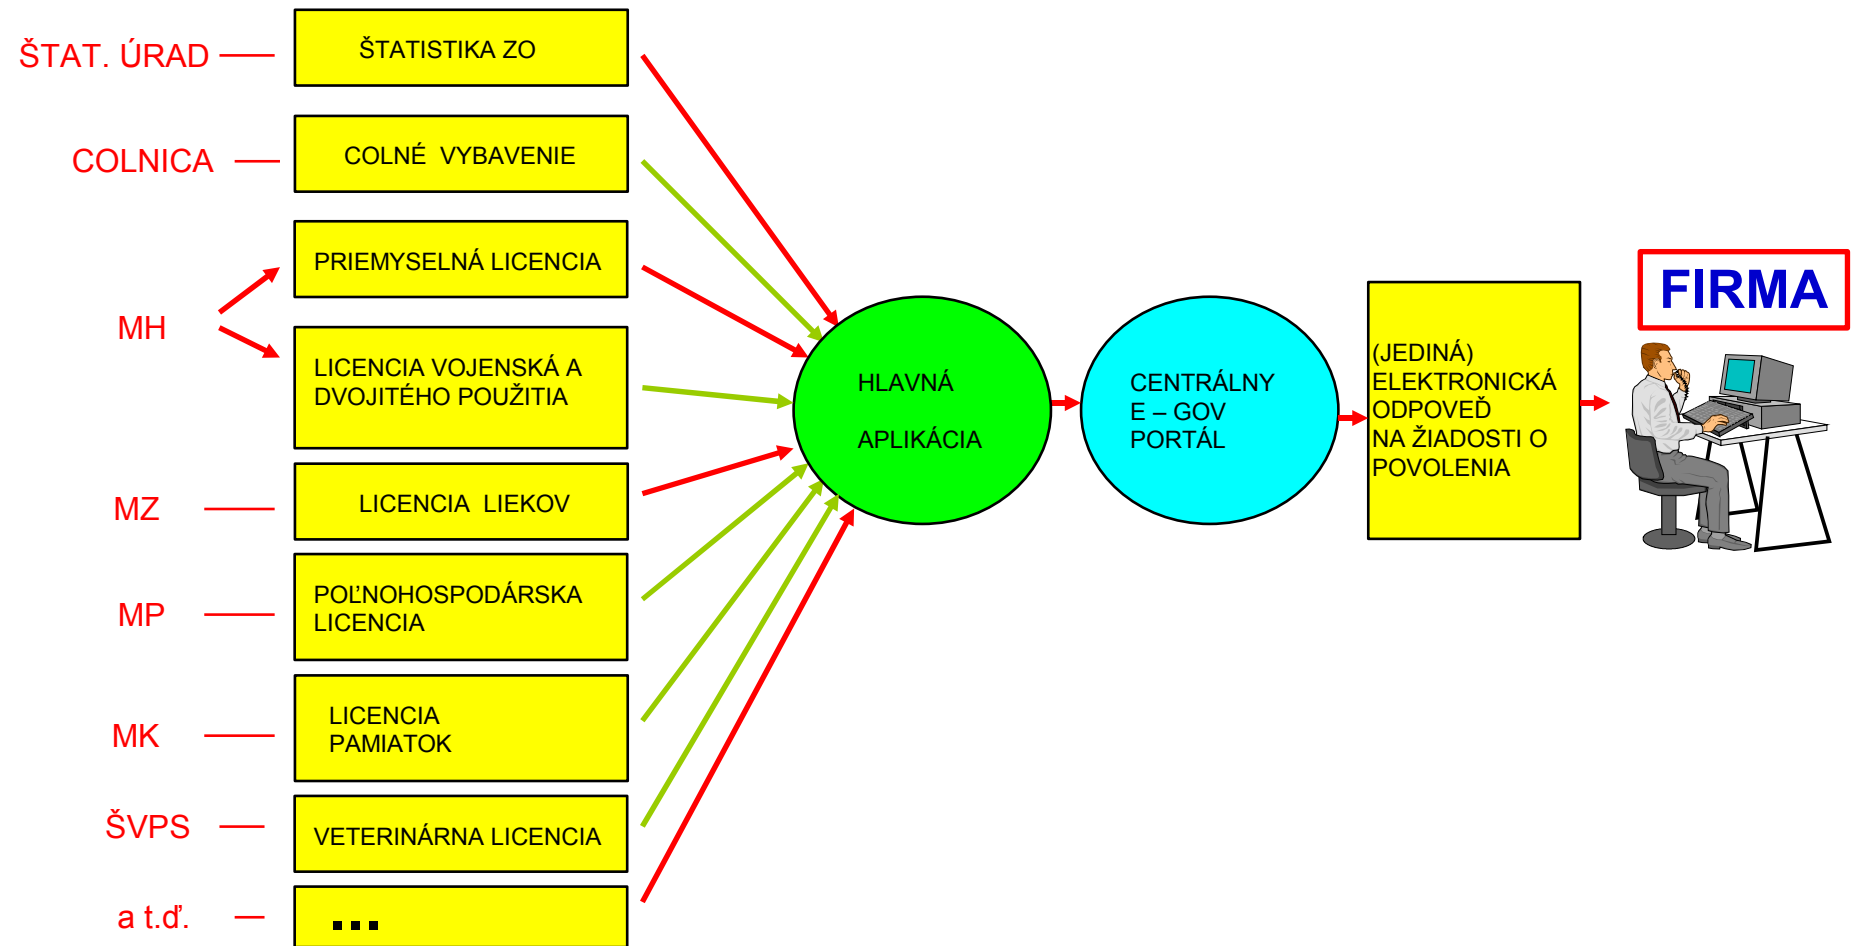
ŠTAT. ÚRAD

ŠTATISTIKA ZO

COLNICA

COLNÉ VYBAVENIE

MH

PRIEMYSELNÁ LICENCIA

LICENCIA VOJENSKÁ A DVOJITÉHO POUŽITIA

MZ

LICENCIA LIEKOV

MP

POĽNOHOSPODÁRSKA LICENCIA

MK

LICENCIA PAMIATOK

ŠVPS

VETERINÁRNA LICENCIA

a t.ď.

...

HLAVNÁ APLIKÁCIA

CENTRÁLNY E – GOV PORTÁL

(JEDINÁ) ELEKTRONICKÁ ODPOVEĎ NA ŽIADOSTI O POVOLENIA

FIRMA